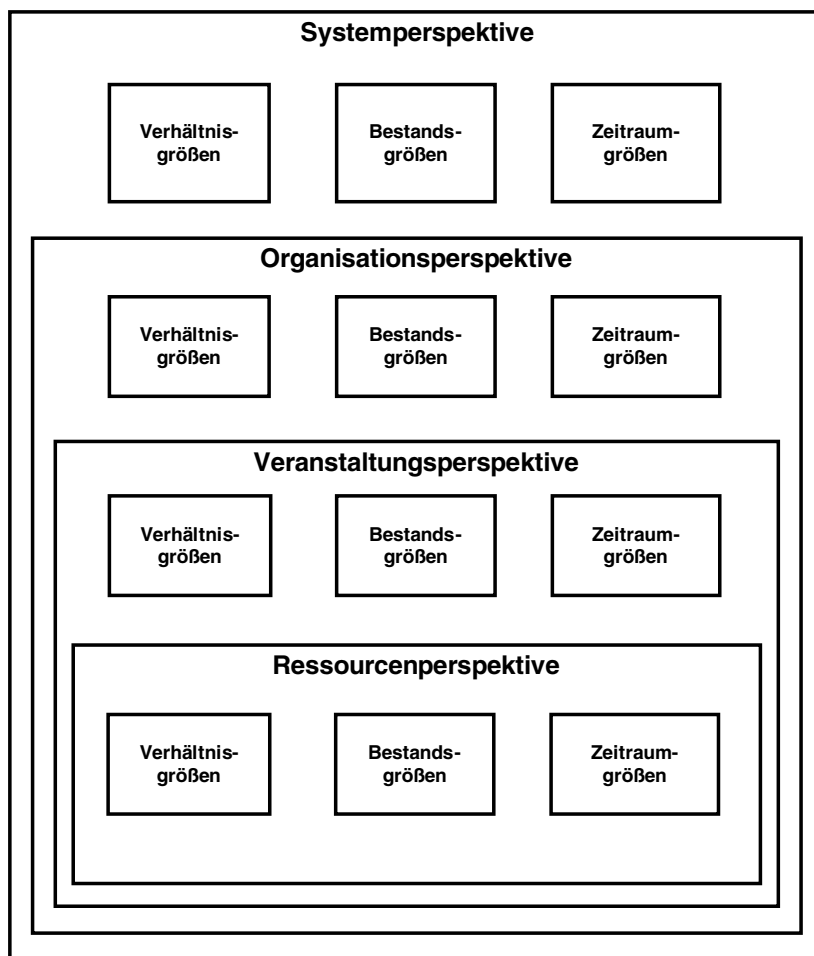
Systemperspektive

Verhältnisgrößen

Bestandsgrößen

Zeitraumgrößen

Organisationsperspektive

Verhältnisgrößen

Bestandsgrößen

Zeitraumgrößen

Veranstaltungsperspektive

Verhältnisgrößen

Bestandsgrößen

Zeitraumgrößen

Ressourcenperspektive

Verhältnisgrößen

Bestandsgrößen

Zeitraumgrößen